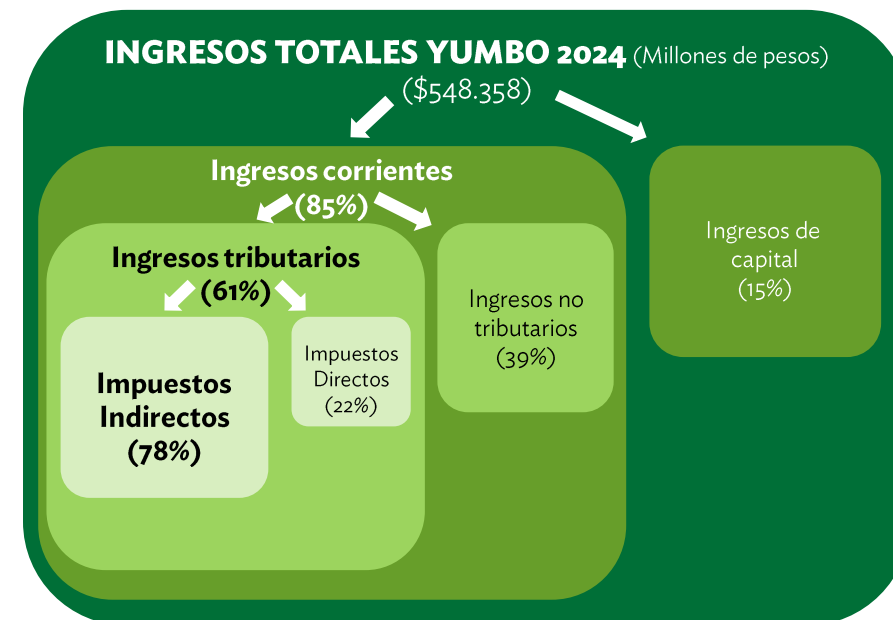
INGRESOS TOTALES YUMBO 2024 (Millones de pesos)
($548.358)

Ingresos corrientes
(85%)

Ingresos tributarios
(61%)

Impuestos Indirectos
(78%)

Impuestos Directos
(22%)

Ingresos no tributarios
(39%)

Ingresos de capital
(15%)